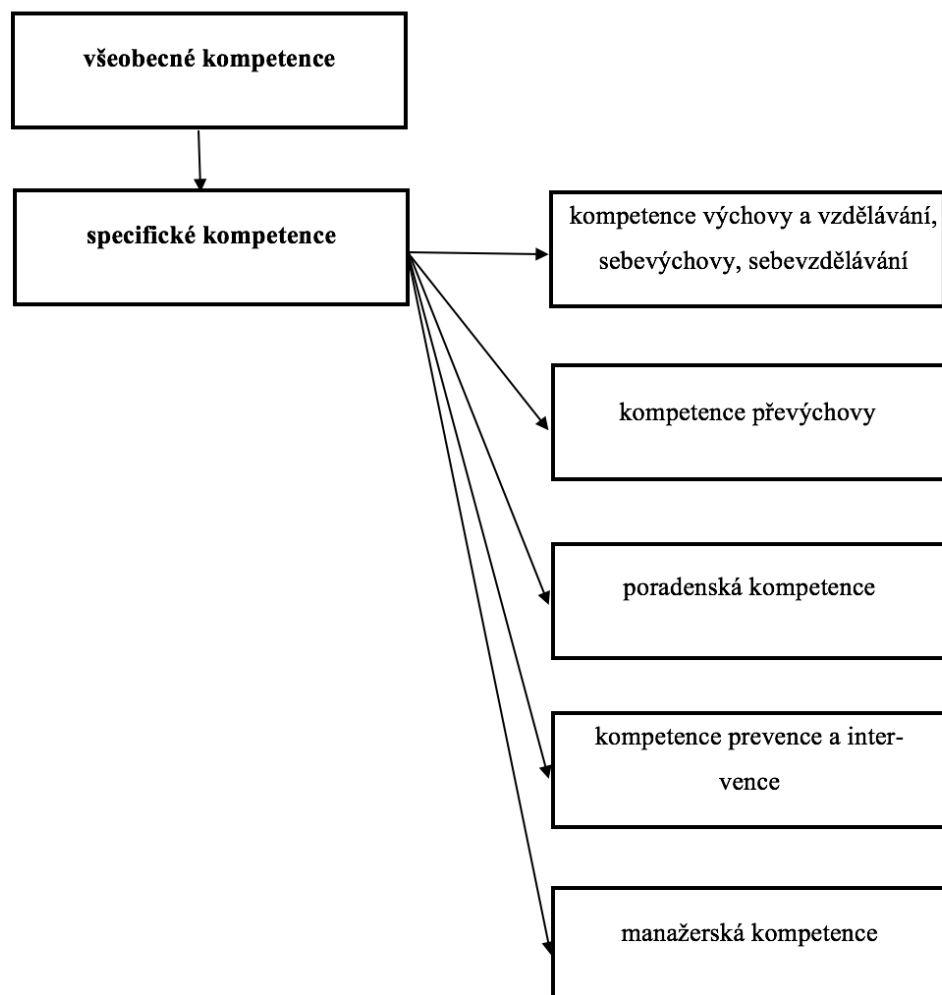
všeobecné kompetence

specifické kompetence

kompetence výchovy a vzdělávání, sebevýchovy, sebevzdělávání

kompetence převýchovy

poradenská kompetence

kompetence prevence a intervence

manažerská kompetence